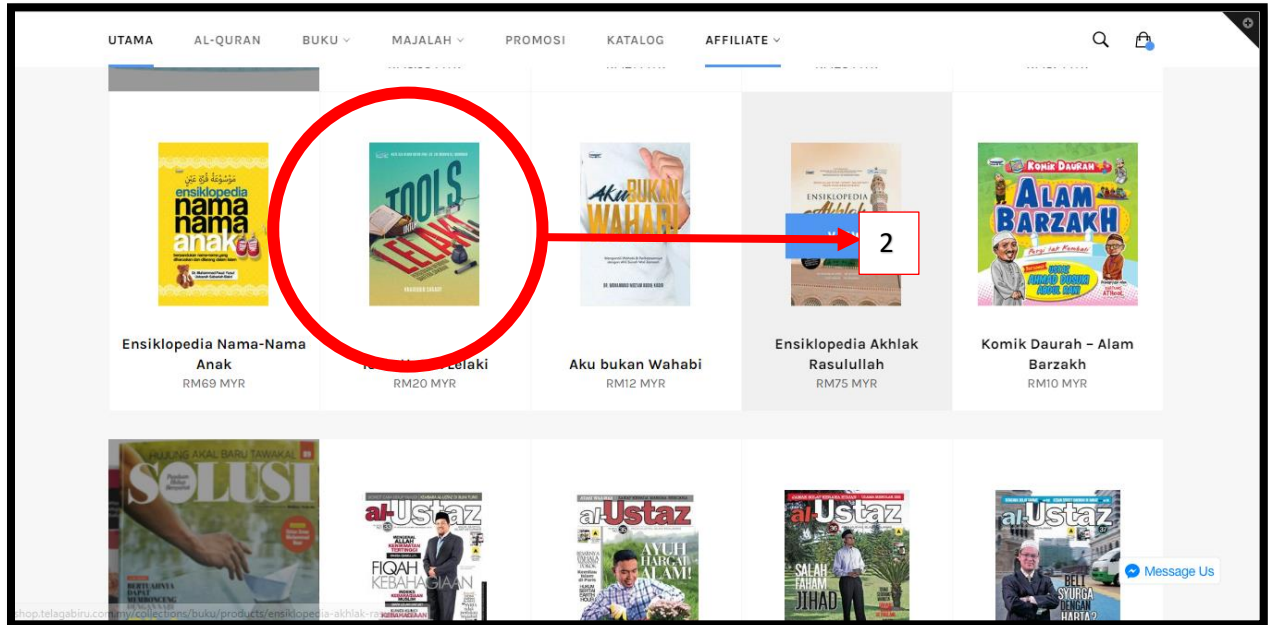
UTAMA AL-QURAN BUKU MAJALAH PROMOSI KATALOG AFFILIATE

ensiklopedia nama nama anak

TOOLS LELAKI

Aku BUKAN WAHABI

ENSIKLOPEDIA Akhlak

2

Komik Daurah ALAM BARZAKH

Ensiklopedia Nama-Nama Anak
RM69 MYR

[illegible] Lelaki
RM20 MYR

Aku bukan Wahabi
RM12 MYR

Ensiklopedia Akhlak Rasulullah
RM75 MYR

Komik Daurah – Alam Barzakh
RM10 MYR

SOLUSI

al-Ustaz FIQAH KEBAHAGIAAN

al-Ustaz AYUH HARGAI ALAM!

al-Ustaz SALAH FAHAM JIHAD

al-Ustaz BELI SYURGA DENGAN HARTA?

Message Us

shop.telagabiru.com.my/collections/buku/products/ensiklopedia-akhlak-ra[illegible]